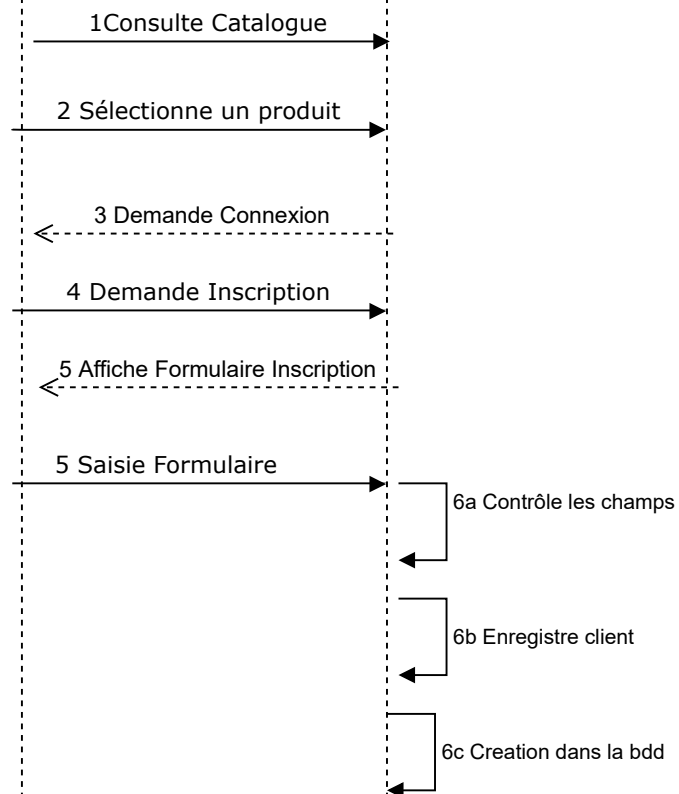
1Consulte Catalogue

2 Sélectionne un produit

3 Demande Connexion

4 Demande Inscription

5 Affiche Formulaire Inscription

5 Saisie Formulaire

6a Contrôle les champs

6b Enregistre client

6c Creation dans la bdd